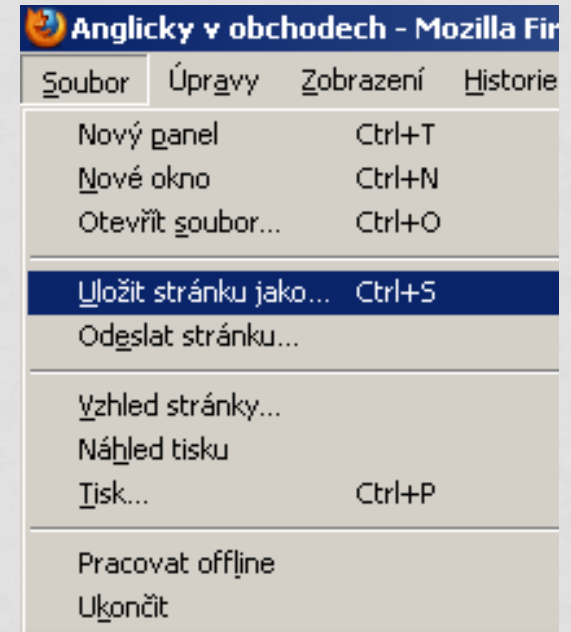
Anglicky v obchodech - Mozilla Fir

Soubor Úpravy Zobrazení Historie

| | |
|---|---|
| Nový panel | Ctrl+T |
| Nové okno | Ctrl+N |
| Otevřít soubor... | Ctrl+O |
| Uložit stránku jako... | Ctrl+S |
| Odeslat stránku... | |
| Vzhled stránky... | |
| Náhled tisku | |
| Tisk... | Ctrl+P |
| Pracovat offline | |
| Ukončit | |